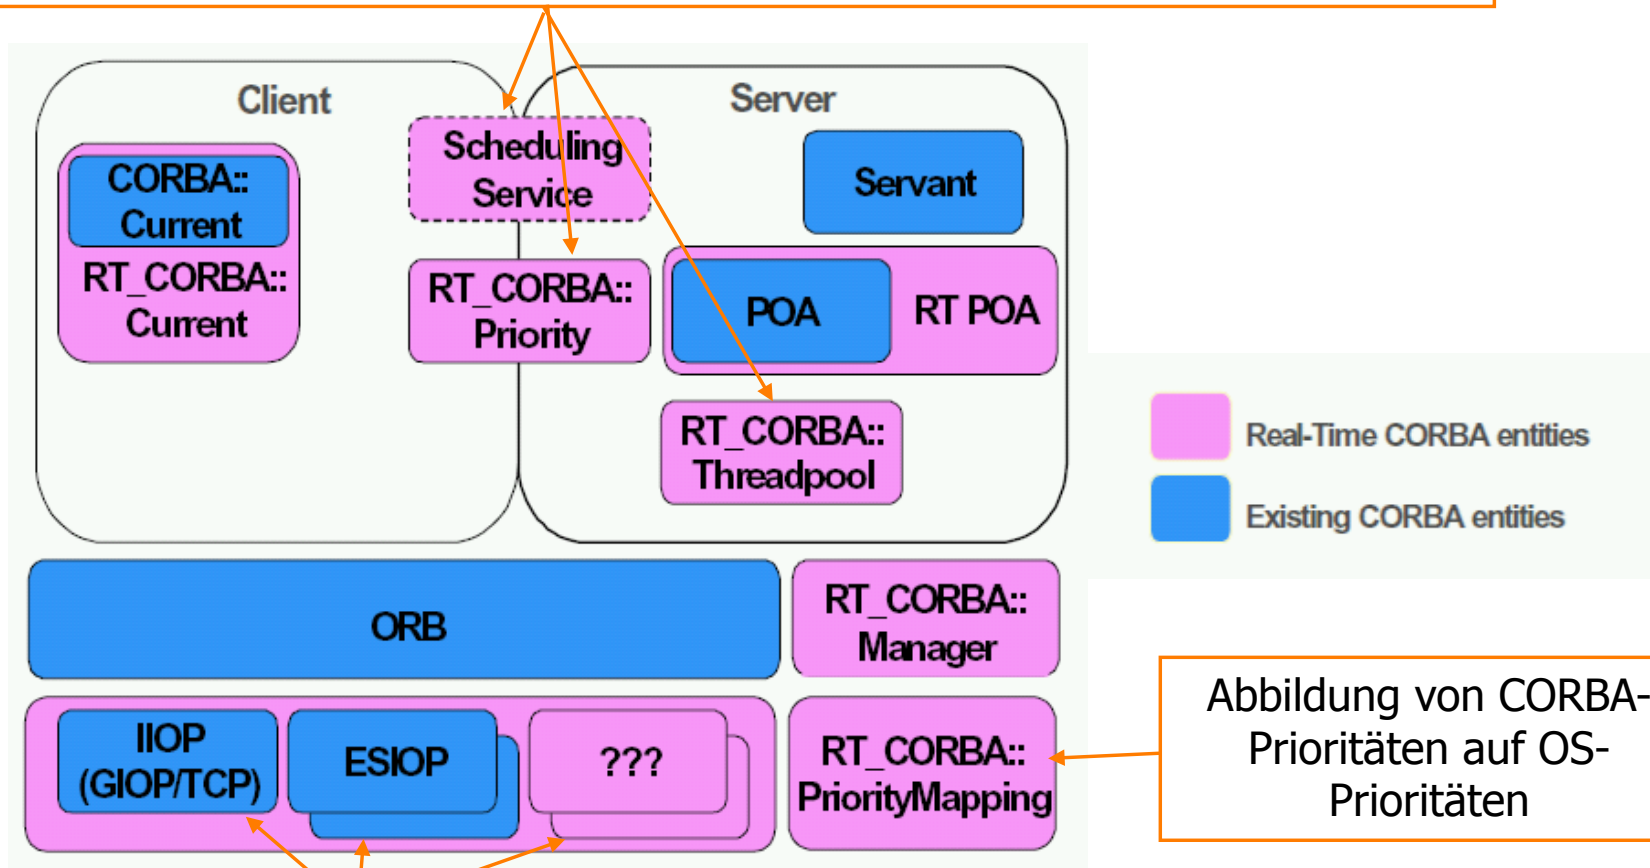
Client

Server

Scheduling Service

CORBA:: Current

RT_CORBA:: Current

RT_CORBA:: Priority

Servant

POA

RT POA

RT_CORBA:: Threadpool

Real-Time CORBA entities

Existing CORBA entities

ORB

RT_CORBA:: Manager

IIOP (GIOP/TCP)

ESIOP

???

RT_CORBA:: PriorityMapping

Abbildung von CORBA-Prioritäten auf OS-Prioritäten